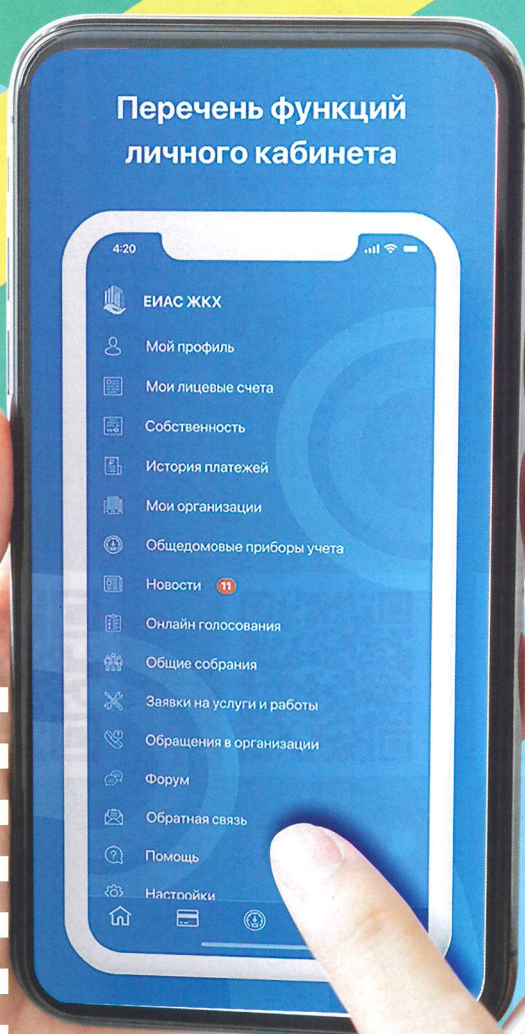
Перечень функций личного кабинета

4:20

ЕИАС ЖКХ

Мой профиль

Мои лицевые счета

Собственность

История платежей

Мои организации

Общедомовые приборы учета

Новости 11

Онлайн голосования

Общие собрания

Заявки на услуги и работы

Обращения в организации

Форум

Обратная связь

Помощь

Настройки